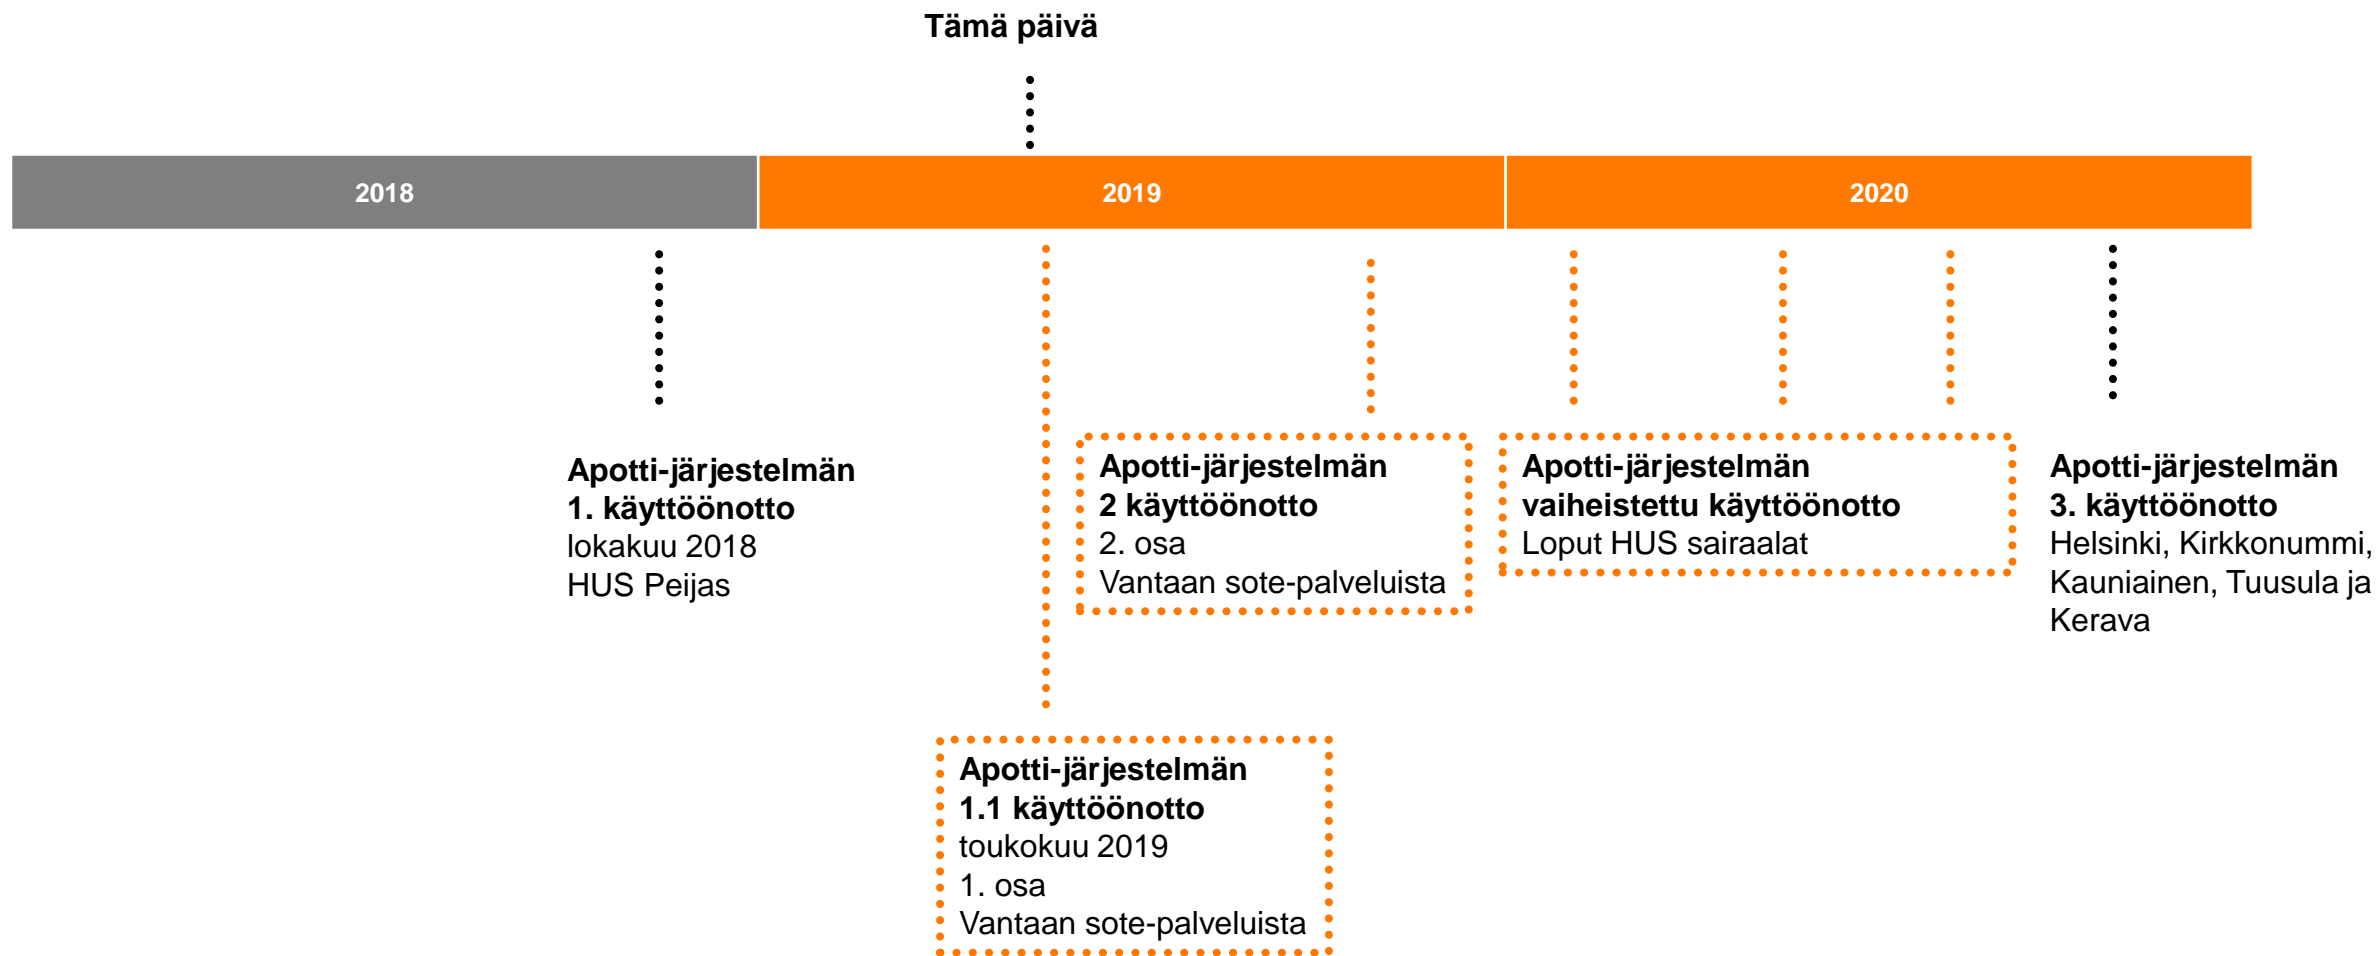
Tämä päivä

2018

2019

2020

Apotti-järjestelmän
1. käyttöönotto
lokakuu 2018
HUS Peijas

Apotti-järjestelmän
2 käyttöönotto
2. osa
Vantaan sote-palveluista

Apotti-järjestelmän
vaiheistettu käyttöönotto
Loput HUS sairaalat

Apotti-järjestelmän
3. käyttöönotto
Helsinki, Kirkkonummi,
Kauniainen, Tuusula ja
Kerava

Apotti-järjestelmän
1.1 käyttöönotto
toukokuu 2019
1. osa
Vantaan sote-palveluista